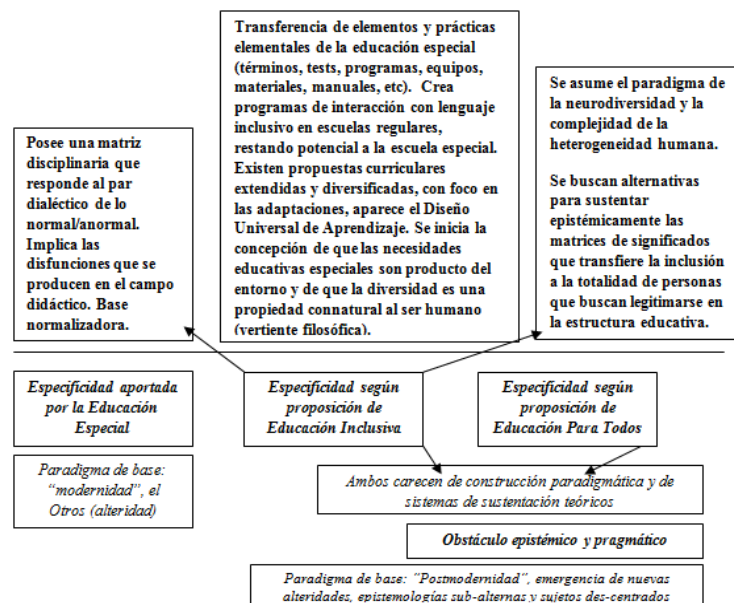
Transferencia de elementos y prácticas elementales de la educación especial (términos, tests, programas, equipos, materiales, manuales, etc). Crea programas de interacción con lenguaje inclusivo en escuelas regulares, restando potencial a la escuela especial. Existen propuestas curriculares extendidas y diversificadas, con foco en las adaptaciones, aparece el Diseño Universal de Aprendizaje. Se inicia la concepción de que las necesidades educativas especiales son producto del entorno y de que la diversidad es una propiedad connatural al ser humano (vertiente filosófica).

Posee una matriz disciplinaria que responde al par dialéctico de lo normal/anormal. Implica las disfunciones que se producen en el campo didáctico. Base normalizadora.

Se asume el paradigma de la neurodiversidad y la complejidad de la heterogeneidad humana.

Se buscan alternativas para sustentar epistémicamente las matrices de significados que transfiere la inclusión a la totalidad de personas que buscan legitimarse en la estructura educativa.

Especificidad aportada por la Educación Especial

Especificidad según proposición de Educación Inclusiva

Especificidad según proposición de Educación Para Todos

Paradigma de base: "modernidad", el Otros (alteridad)

Ambos carecen de construcción paradigmática y de sistemas de sustentación teóricos

Obstáculo epistémico y pragmático

Paradigma de base: "Postmodernidad", emergencia de nuevas alteridades, epistemologías sub-alternas y sujetos des-centrados